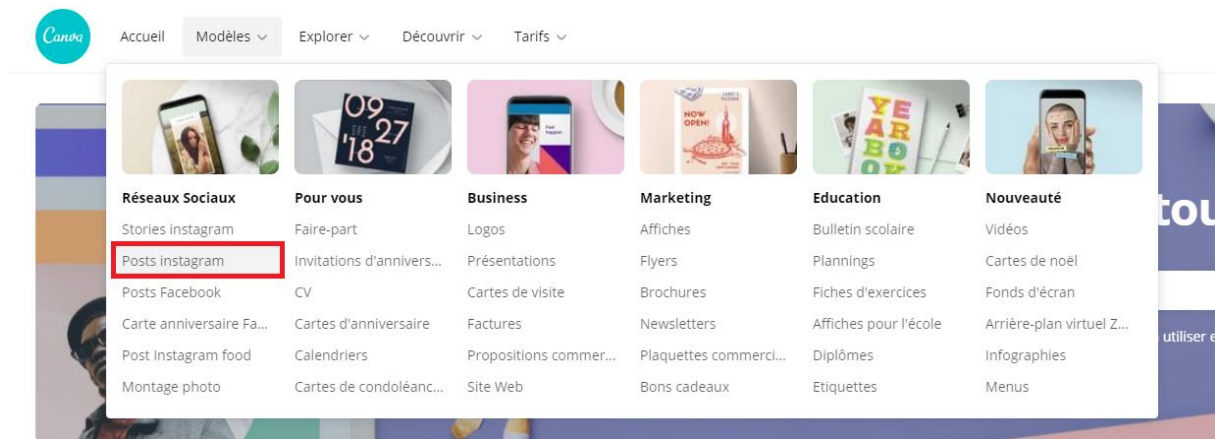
Canva

Accueil Modèles ∨ Explorer ∨ Découvrir ∨ Tarifs ∨

09 27 '18

NOW OPEN!

YE AR BO OK

Réseaux Sociaux
Stories instagram
Posts instagram
Posts Facebook
Carte anniversaire Fa...
Post Instagram food
Montage photo

Pour vous
Faire-part
Invitations d'annivers...
CV
Cartes d'anniversaire
Calendriers
Cartes de condoléanc...

Business
Logos
Présentations
Cartes de visite
Factures
Propositions commer...
Site Web

Marketing
Affiches
Flyers
Brochures
Newsletters
Plaquettes commerci...
Bons cadeaux

Education
Bulletin scolaire
Plannings
Fiches d'exercices
Affiches pour l'école
Diplômes
Etiquettes

Nouveauté
Vidéos
Cartes de noël
Fonds d'écran
Arrière-plan virtuel Z...
Infographies
Menus

tou

utiliser e